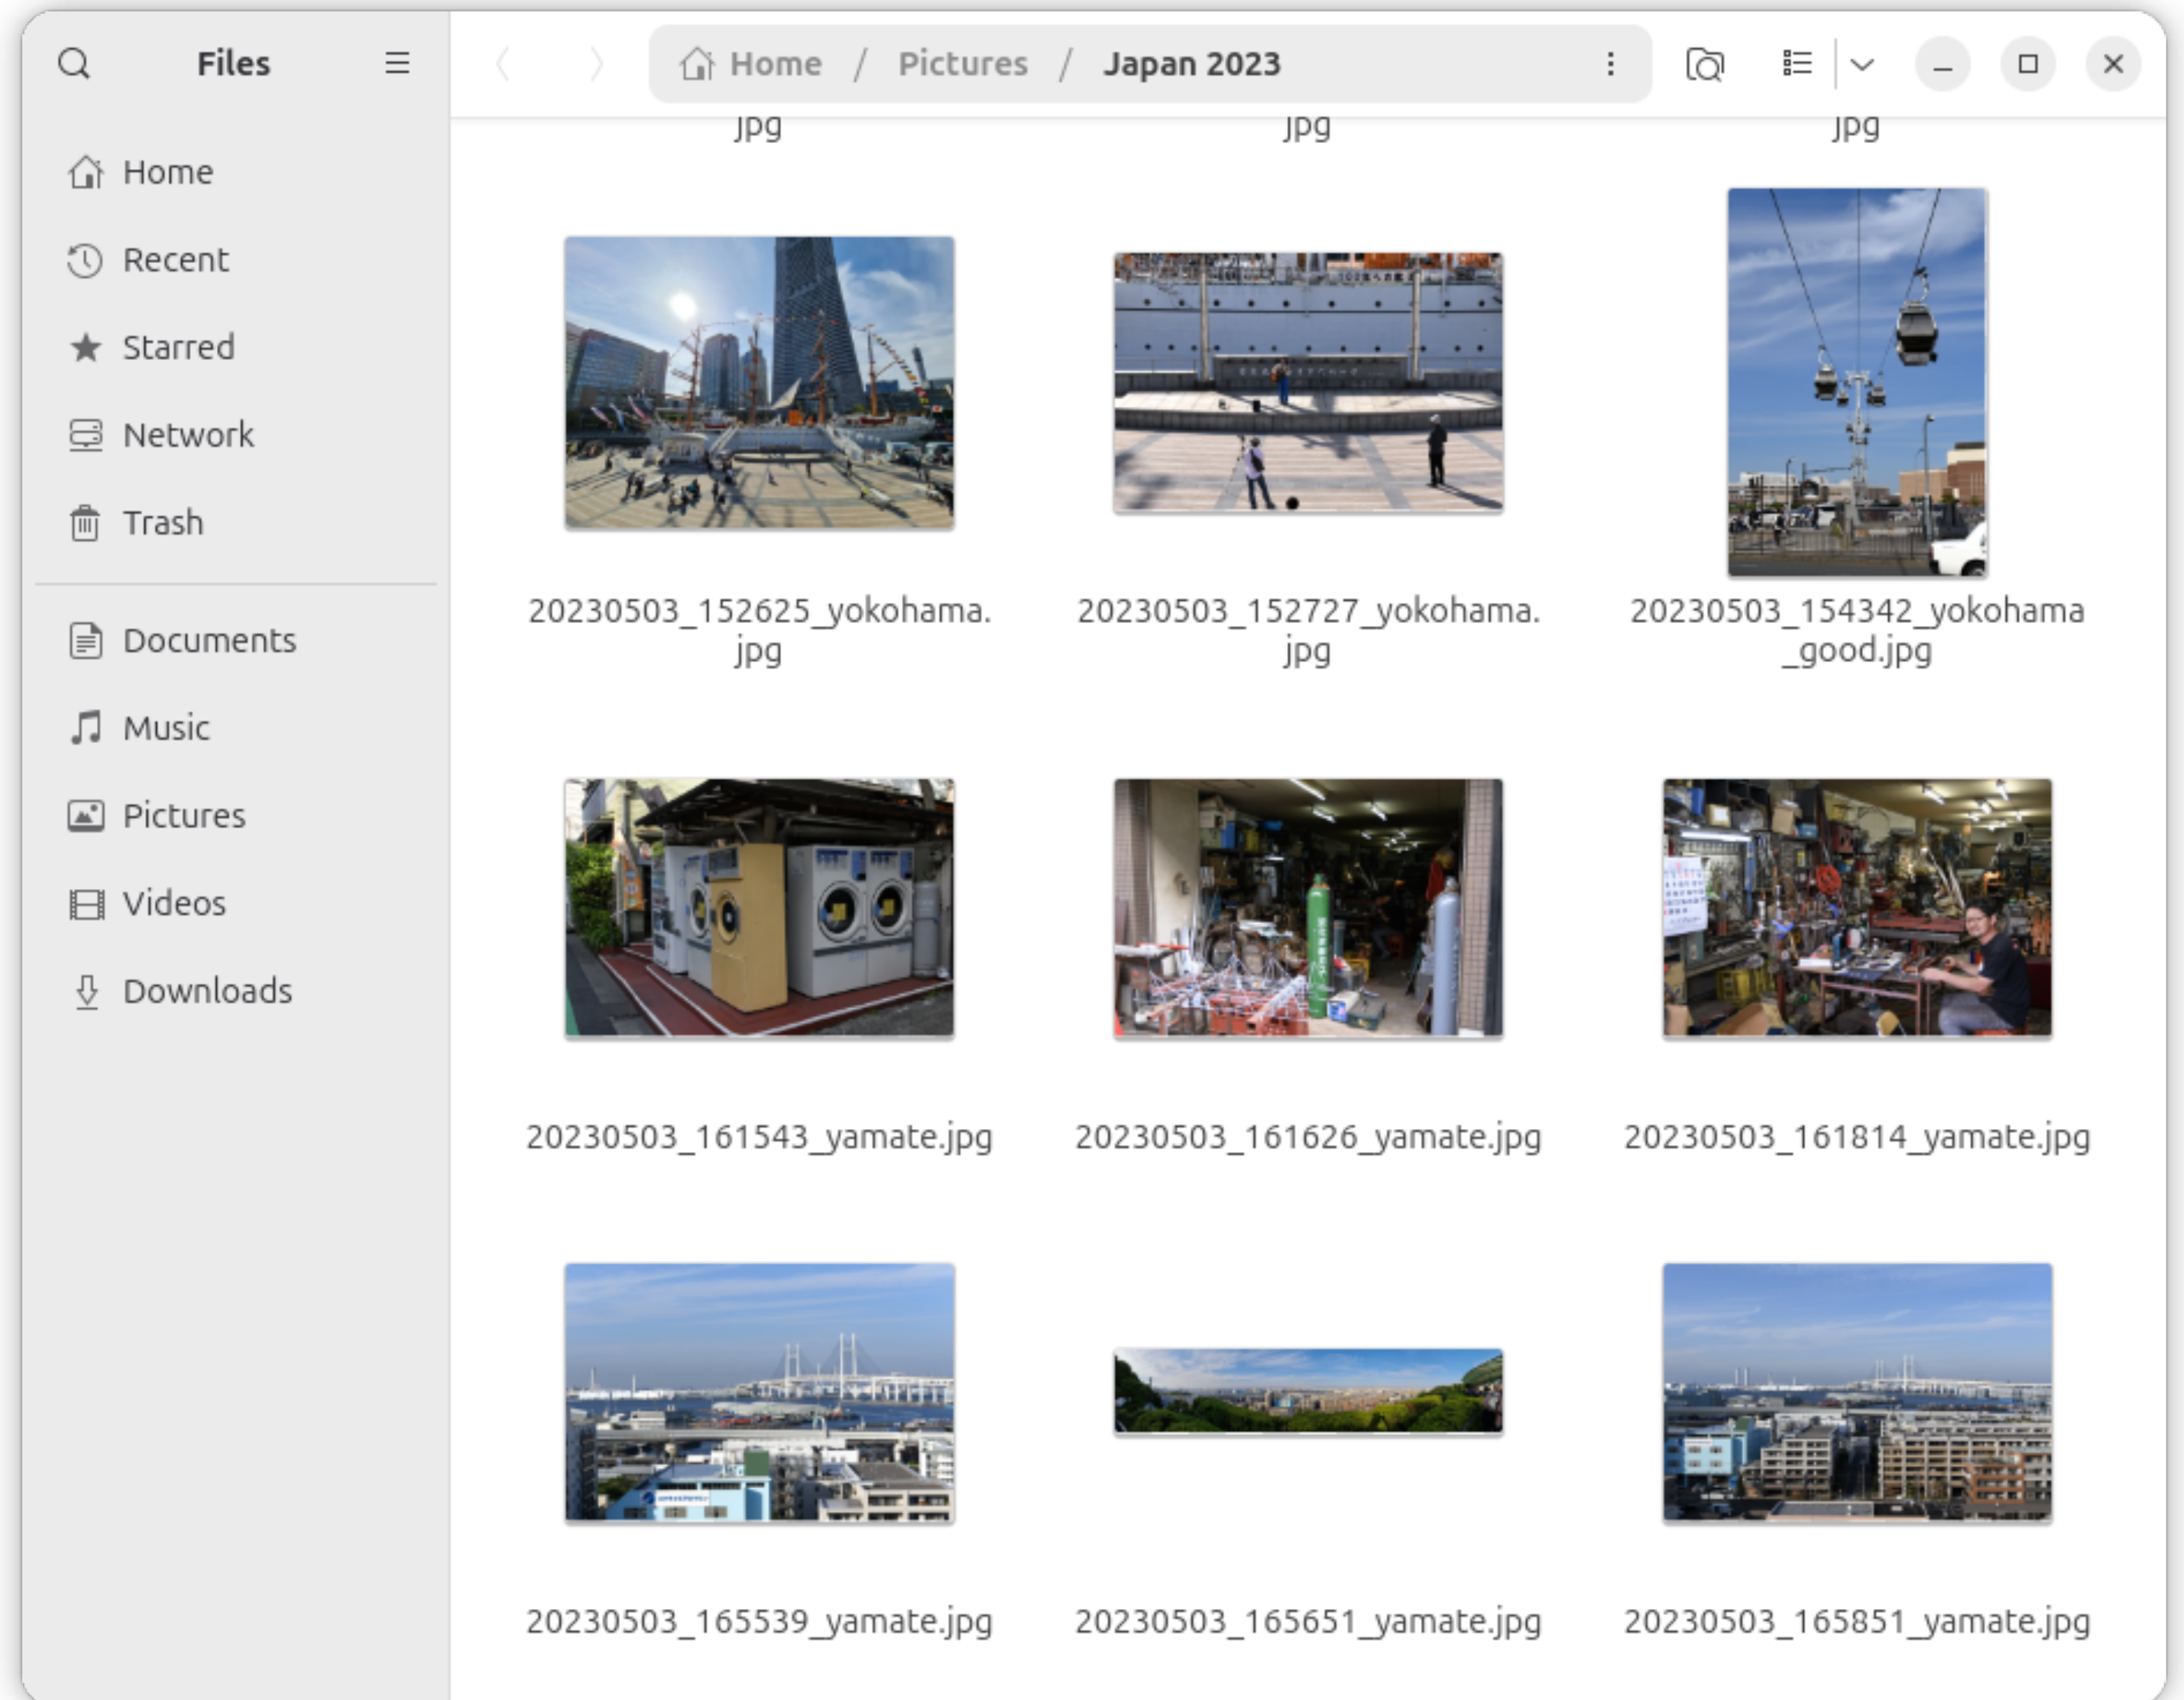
Files

Home / Pictures / Japan 2023

Home
Recent
Starred
Network
Trash

Documents
Music
Pictures
Videos
Downloads

jpg jpg jpg

20230503_152625_yokohama.jpg
20230503_152727_yokohama.jpg
20230503_154342_yokohama_good.jpg

20230503_161543_yamate.jpg
20230503_161626_yamate.jpg
20230503_161814_yamate.jpg

20230503_165539_yamate.jpg
20230503_165651_yamate.jpg
20230503_165851_yamate.jpg